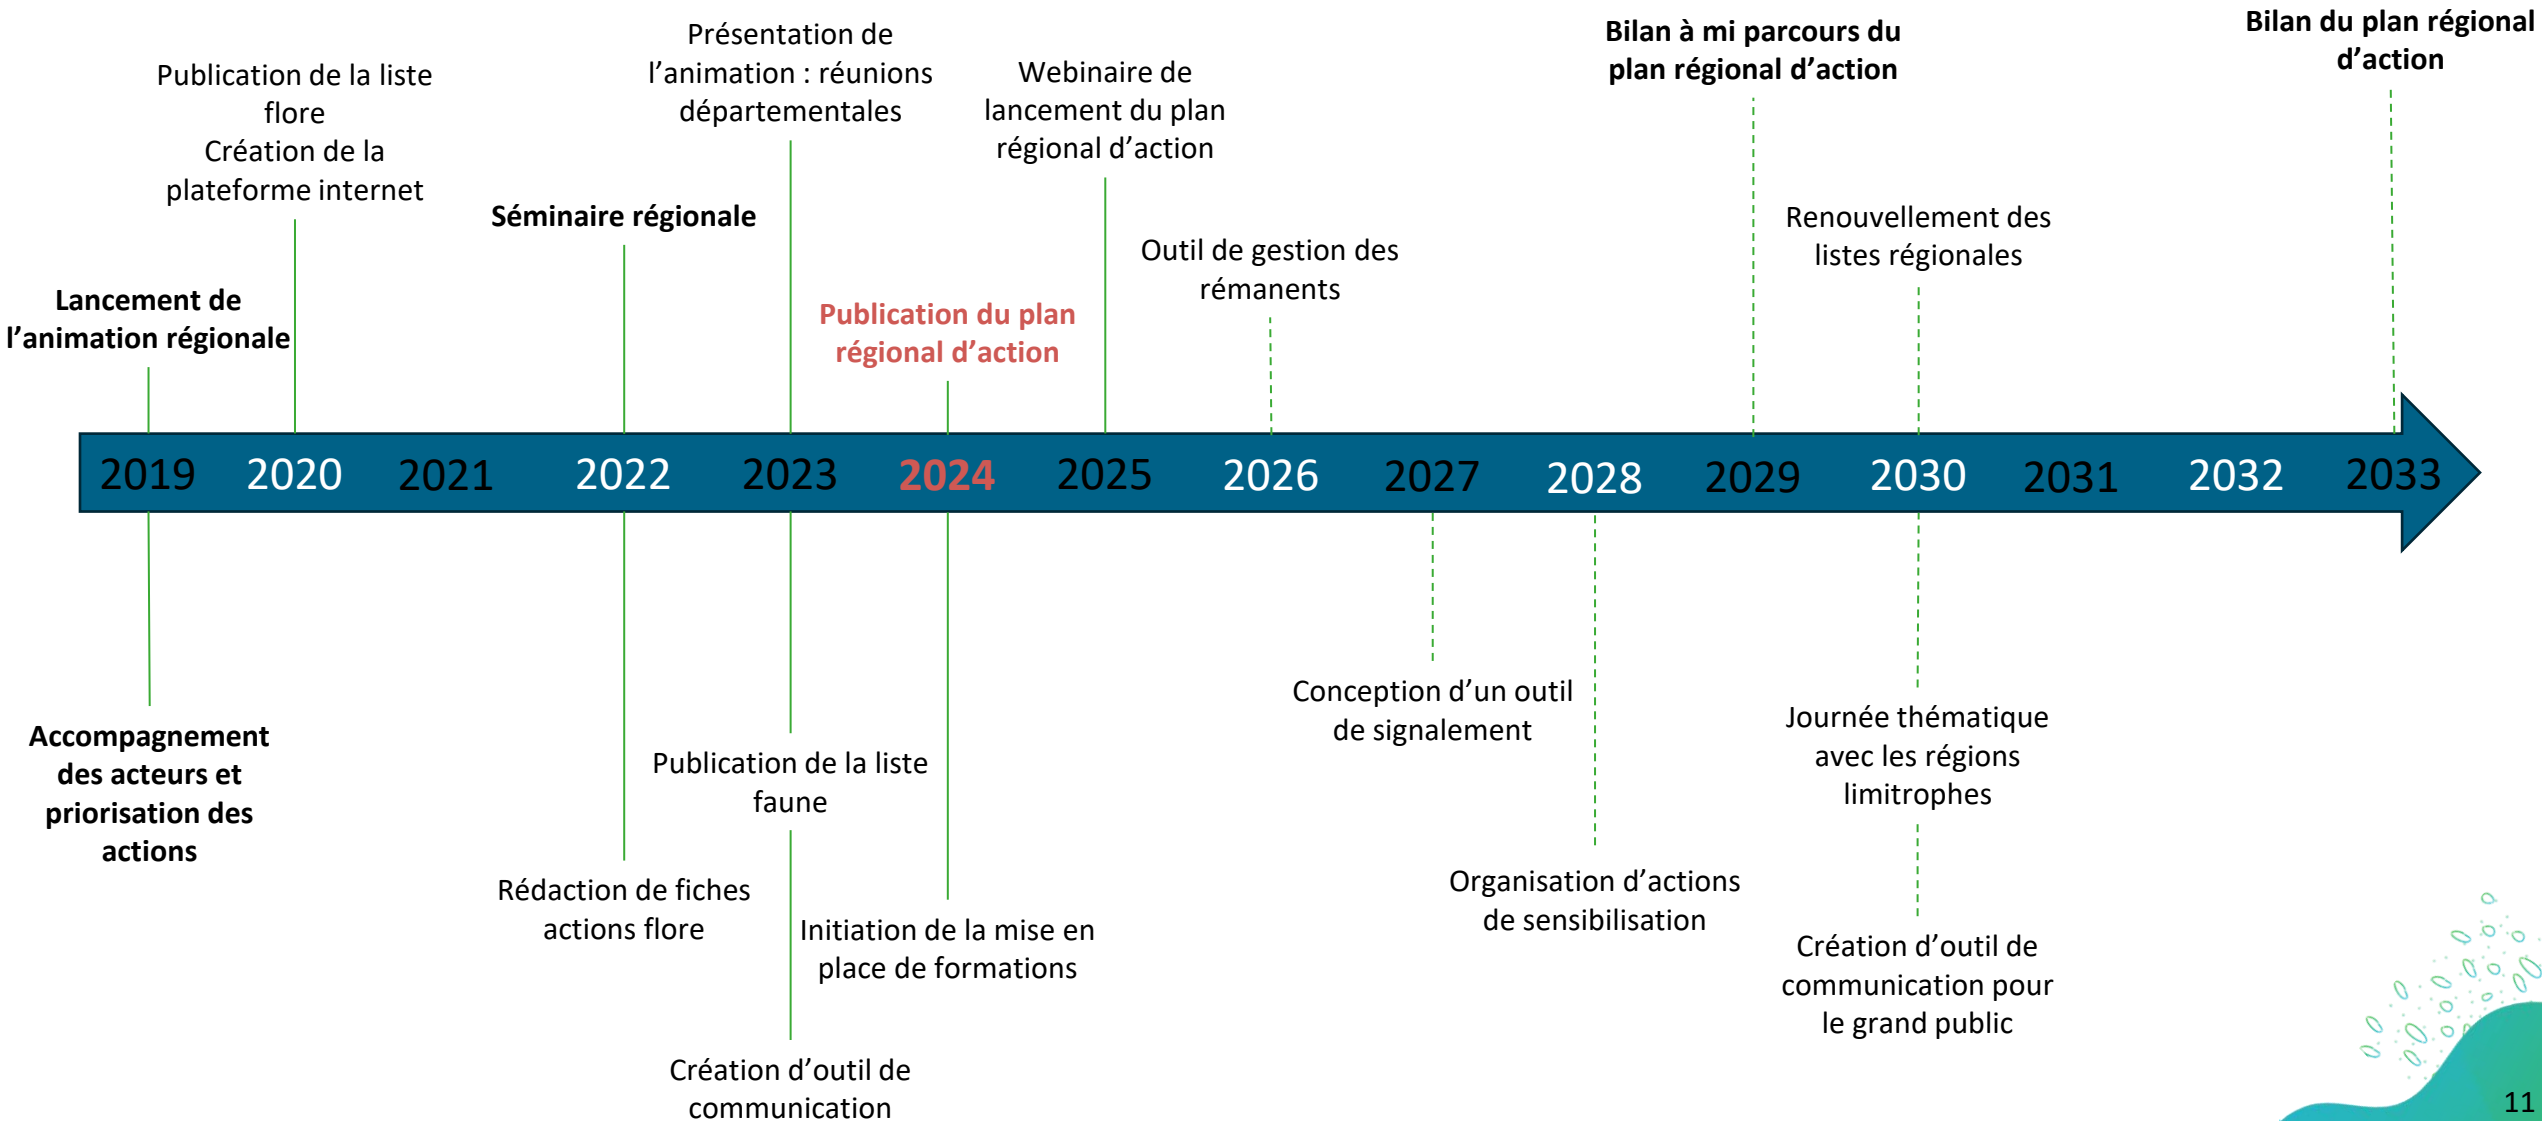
Lancement de l'animation régionale

Publication de la liste flore
Création de la plateforme internet

Séminaire régionale

Présentation de l'animation : réunions départementales

Publication du plan régional d'action

Webinaire de lancement du plan régional d'action

Outil de gestion des rémanents

Bilan à mi parcours du plan régional d'action

Renouvellement des listes régionales

Bilan du plan régional d'action

2019 2020 2021 2022 2023 2024 2025 2026 2027 2028 2029 2030 2031 2032 2033

Accompagnement des acteurs et priorisation des actions

Rédaction de fiches actions flore

Publication de la liste faune

Création d'outil de communication

Initiation de la mise en place de formations

Conception d'un outil de signalement

Organisation d'actions de sensibilisation

Journée thématique avec les régions limitrophes

Création d'outil de communication pour le grand public

11